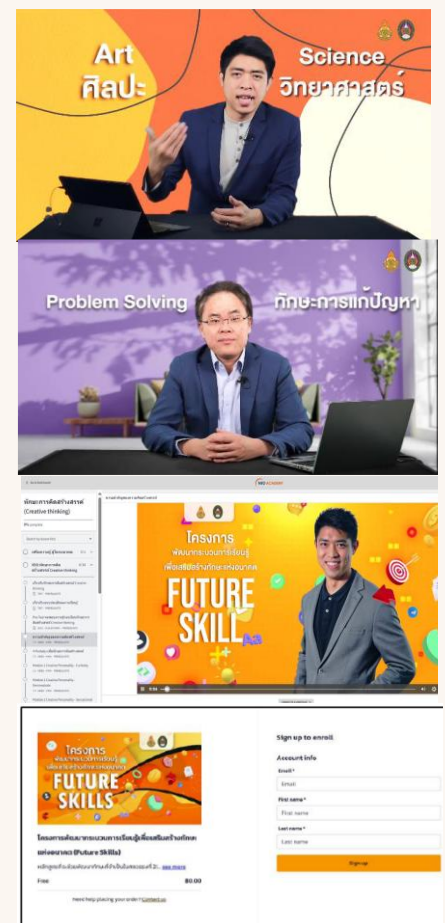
Art
ศิลปะ
Science
วิทยาศาสตร์

Problem Solving
ทักษะการแก้ปัญหา

ทักษะการคิดสร้างสรรค์ (Creative thinking)

โครงการ
พัฒนากระบวนการเรียนรู้
เพื่อเสริมสร้างทักษะแห่งอนาคต
FUTURE SKILL

โครงการ
FUTURE SKILLS

โครงการพัฒนากระบวนการเรียนรู้เพื่อเสริมสร้างทักษะแห่งอนาคต (Future Skills)

See more

Free
$0.00

Need help placing your order? Contact us

Sign up to enroll

Account info

Email *
Email

First name *
First name

Last name *
Last name

Sign up